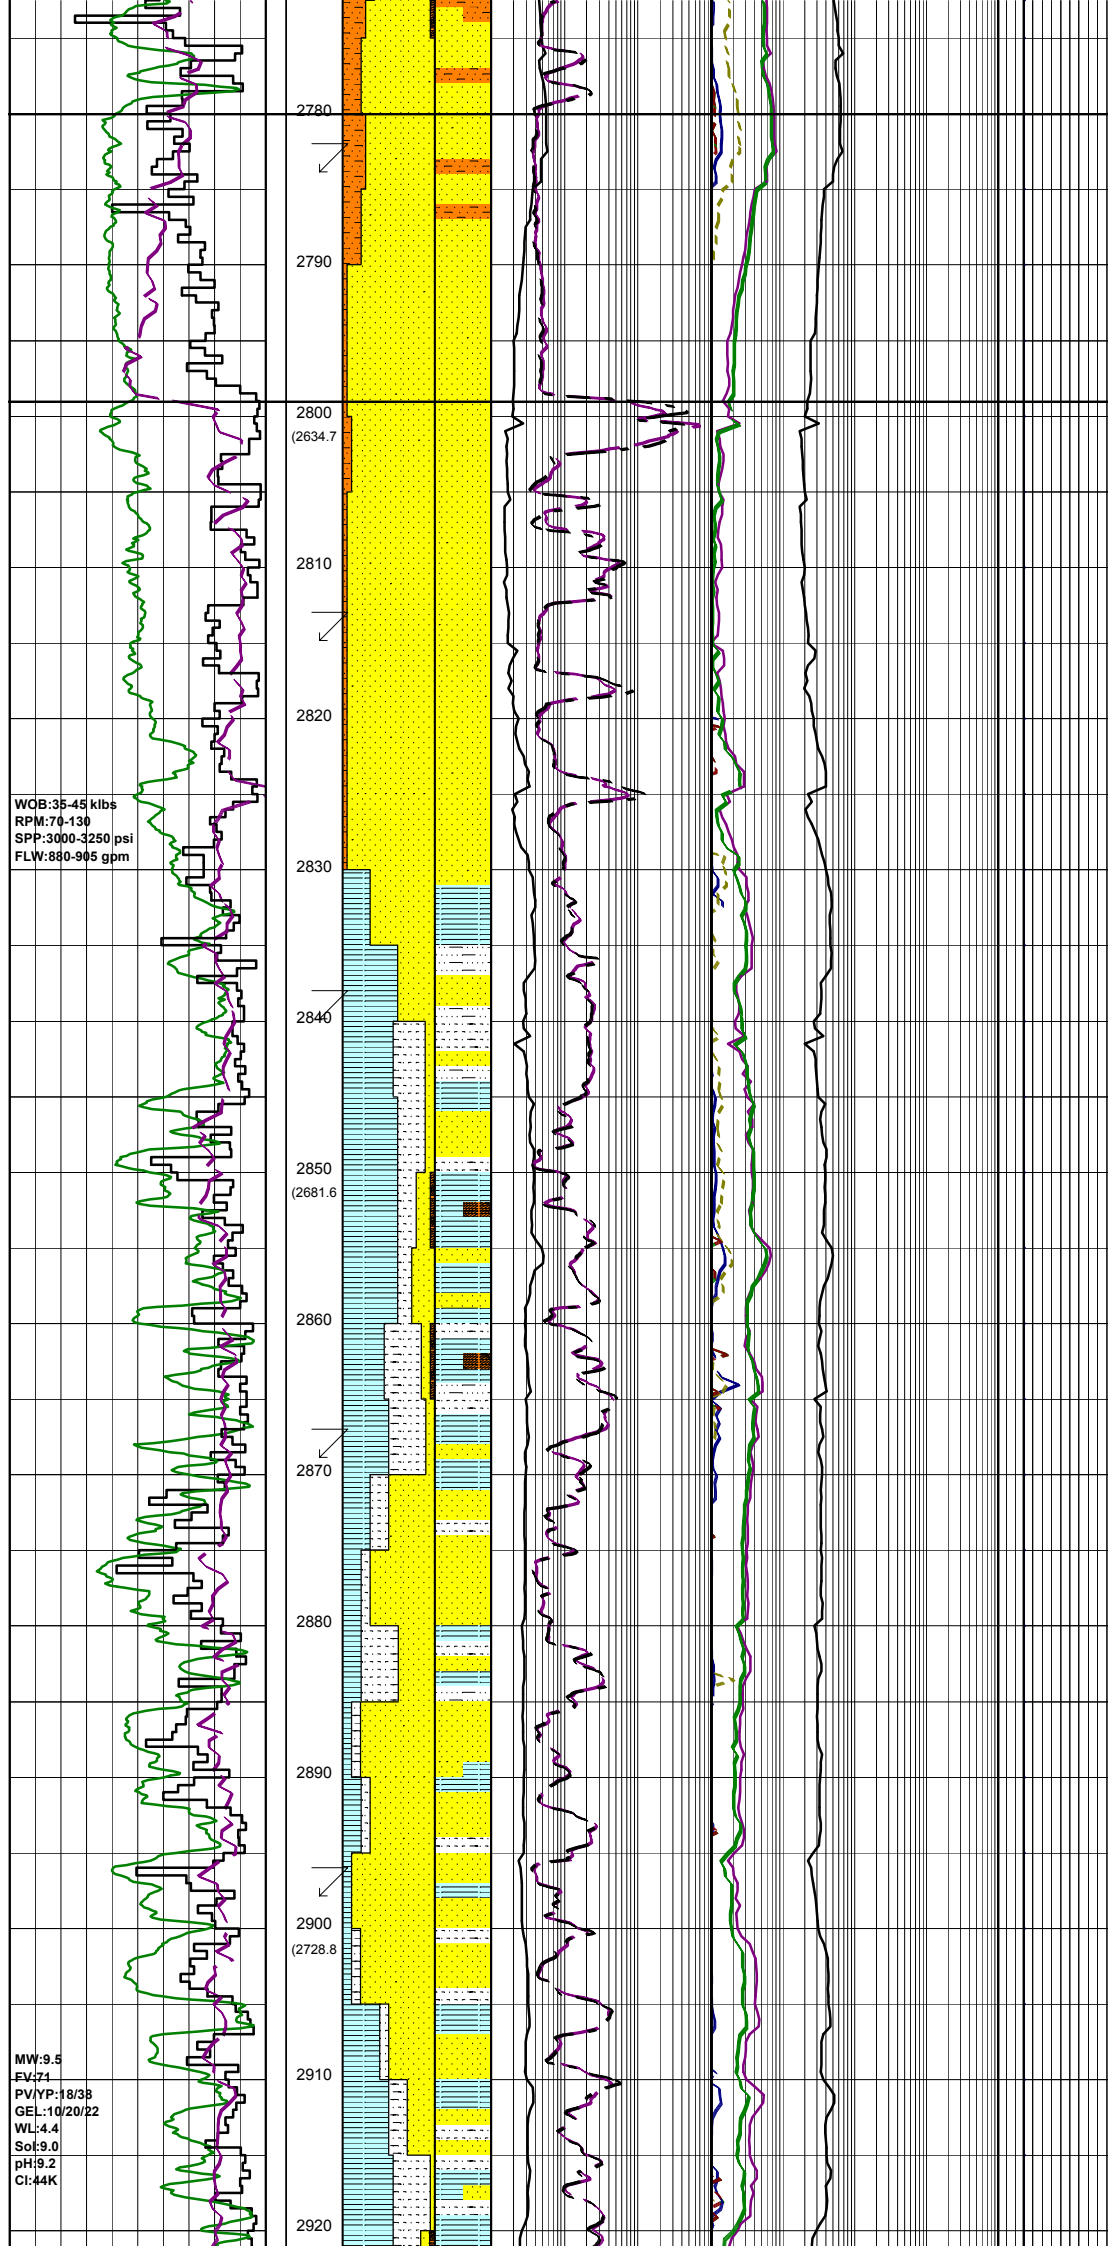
2780

2790

2800
(2634.7

2810

2820

WOB:35-45 klbs
RPM:70-130
SPP:3000-3250 psi
FLW:880-905 gpm

2830

2840

2850
(2681.6

2860

2870

2880

2890

2900
(2728.8

MW:9.5
FV:71
PV/YP:18/38
GEL:10/20/22
WL:4.4
Sol:9.0
pH:9.2
Cl:44K

2910

2920